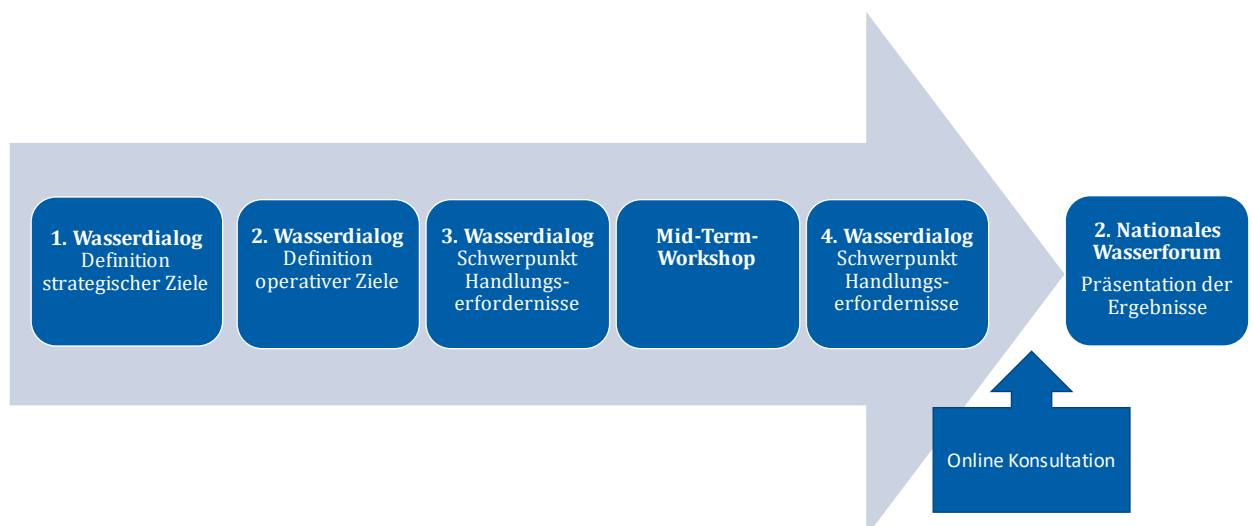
**1. Wasserdialog**
Definition strategischer Ziele

**2. Wasserdialog**
Definition operativer Ziele

**3. Wasserdialog**
Schwerpunkt Handlungserfordernisse

**Mid-Term-Workshop**

**4. Wasserdialog**
Schwerpunkt Handlungserfordernisse

**2. Nationales Wasserforum**
Präsentation der Ergebnisse

Online Konsultation